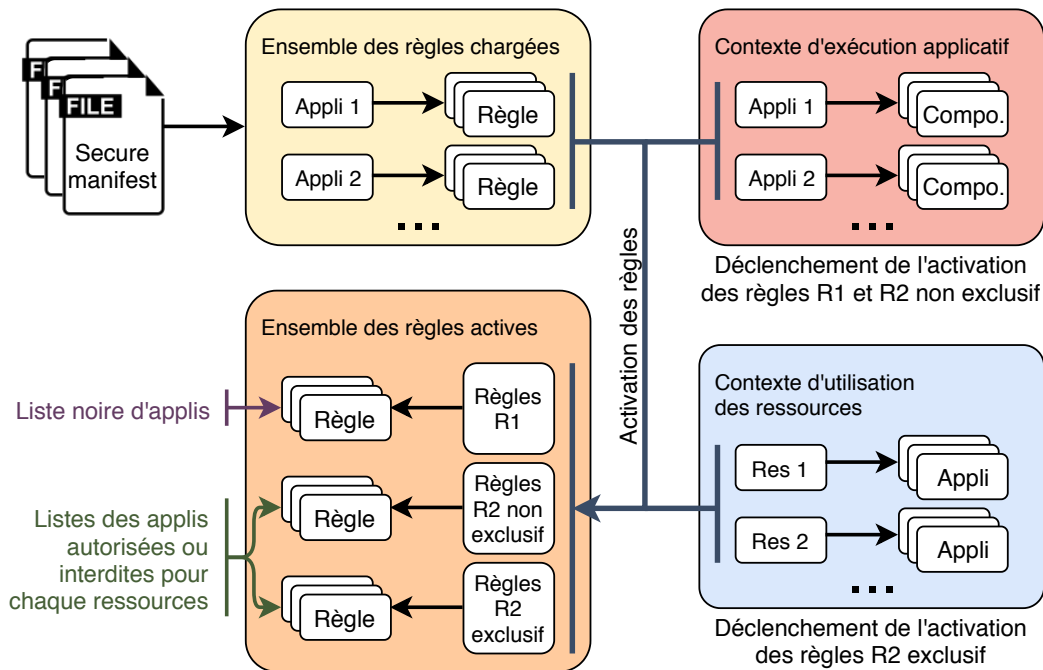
FILE
FILE
FILE
Secure manifest

Ensemble des règles chargées
Appli 1
Règle
Appli 2
Règle
...

Contexte d'exécution applicatif
Appli 1
Compo.
Appli 2
Compo.
...

Déclenchement de l'activation des règles R1 et R2 non exclusif

Activation des règles

Ensemble des règles actives
Règle
Règles R1
Règle
Règles R2 non exclusif
Règle
Règles R2 exclusif

Liste noire d'applis

Listes des applis autorisées ou interdites pour chaque ressources

Contexte d'utilisation des ressources
Res 1
Appli
Res 2
Appli
...

Déclenchement de l'activation des règles R2 exclusif